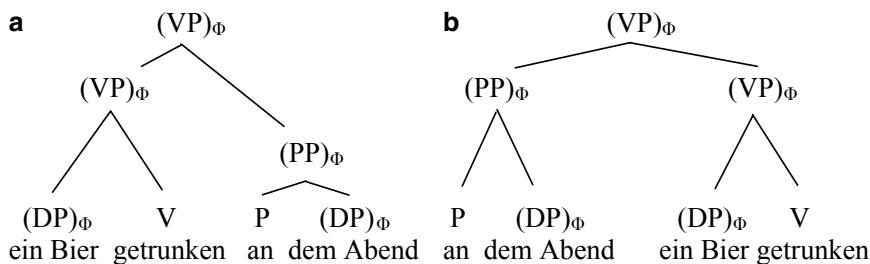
a

$(VP)_\Phi$

$(VP)_\Phi$

$(PP)_\Phi$

$(DP)_\Phi$ V P $(DP)_\Phi$

ein Bier getrunken an dem Abend

b

$(VP)_\Phi$

$(PP)_\Phi$ $(VP)_\Phi$

P $(DP)_\Phi$ $(DP)_\Phi$ V

an dem Abend ein Bier getrunken